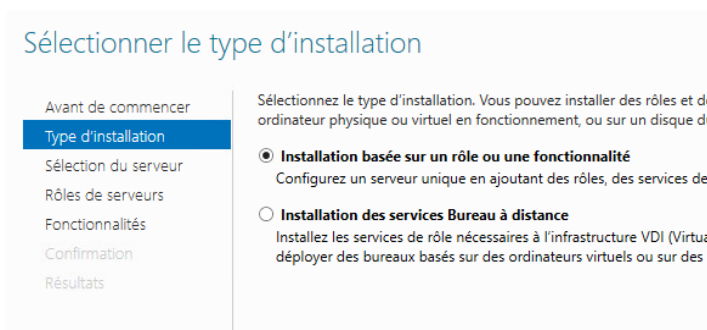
Sélectionner le type d’installation

Avant de commencer
Type d’installation
Sélection du serveur
Rôles de serveurs
Fonctionnalités
Confirmation
Résultats

Sélectionnez le type d’installation. Vous pouvez installer des rôles et d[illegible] ordinateur physique ou virtuel en fonctionnement, ou sur un disque d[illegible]

◉ Installation basée sur un rôle ou une fonctionnalité
Configurez un serveur unique en ajoutant des rôles, des services de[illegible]

○ Installation des services Bureau à distance
Installez les services de rôle nécessaires à l’infrastructure VDI (Virtu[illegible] déployer des bureaux basés sur des ordinateurs virtuels ou sur des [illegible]